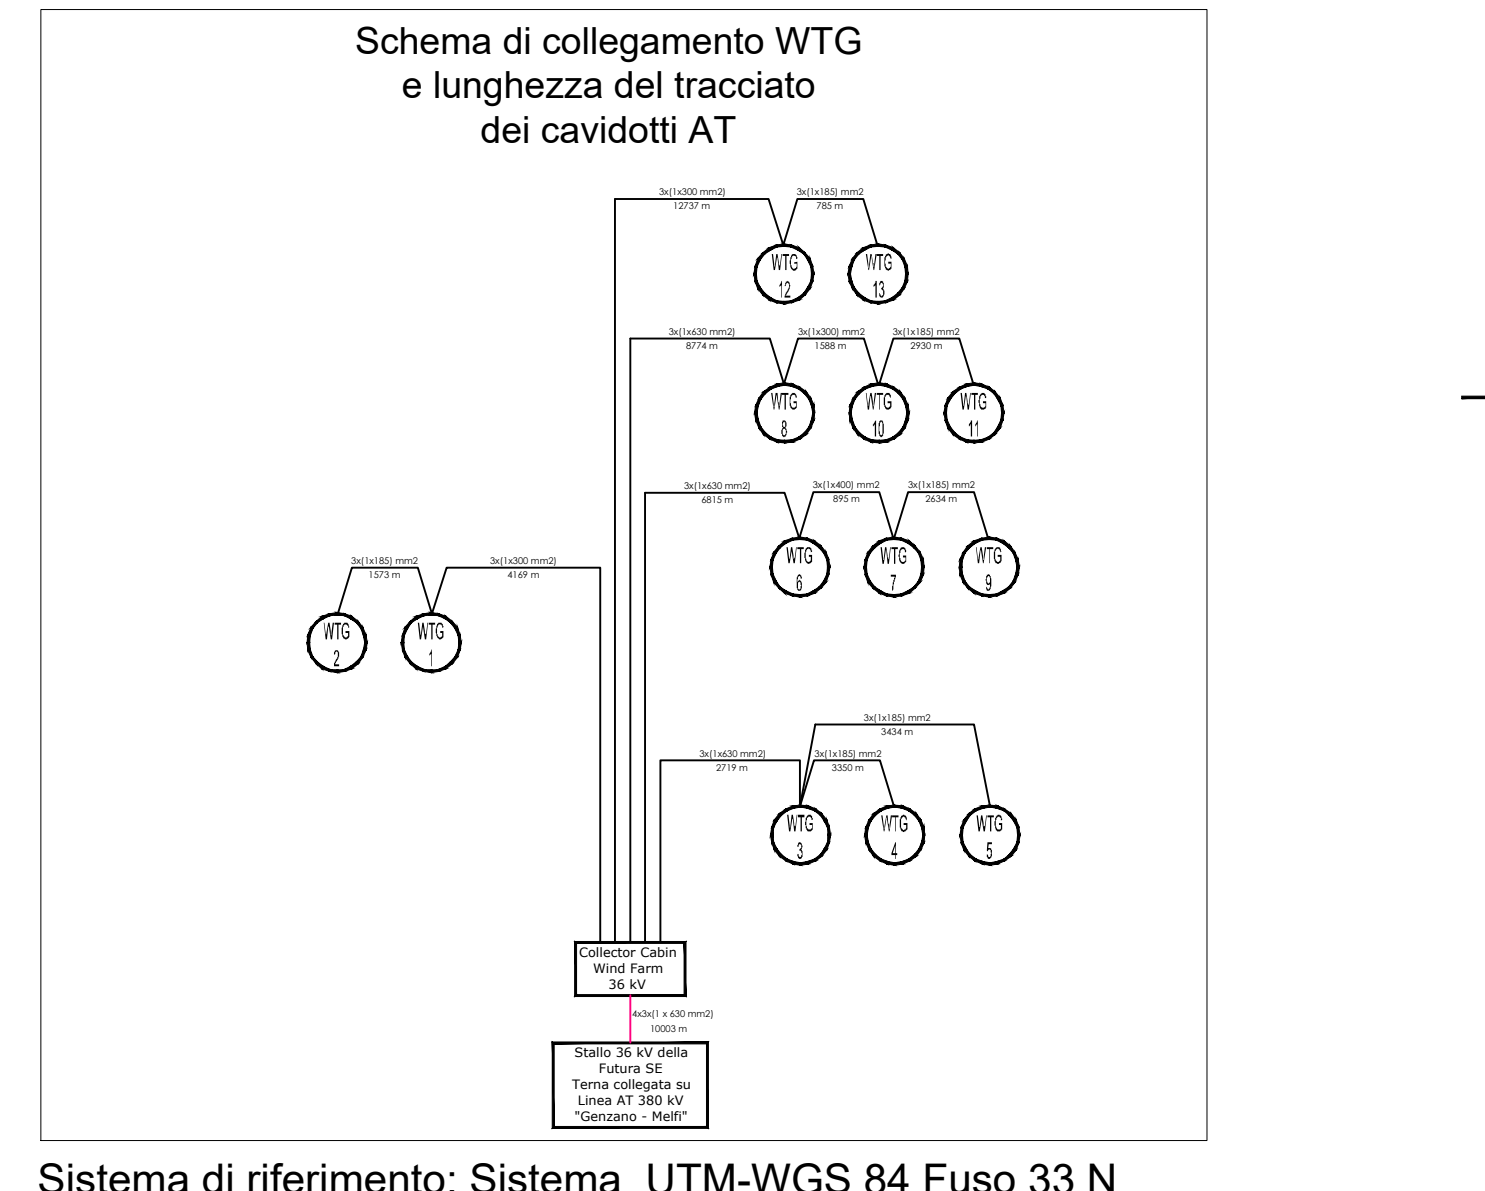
Schema di collegamento WTG
e lunghezza del tracciato
dei cavidotti AT

3x(1x300 mm2)
12737 m

3x(1x185) mm2
785 m

WTG
12

WTG
13

3x(1x630 mm2)
8774 m

3x(1x300) mm2
1588 m

3x(1x185) mm2
2930 m

WTG
8

WTG
10

WTG
11

3x(1x630 mm2)
6815 m

3x(1x400) mm2
895 m

3x(1x185) mm2
2634 m

WTG
6

WTG
7

WTG
9

3x(1x185) mm2
1573 m

3x(1x300 mm2)
4169 m

WTG
2

WTG
1

3x(1x185) mm2
3434 m

3x(1x630 mm2)
2719 m

3x(1x185) mm2
3350 m

WTG
3

WTG
4

WTG
5

Collector Cabin
Wind Farm
36 kV

4x3x(1 x 630 mm2)
10003 m

Stallo 36 kV della
Futura SE
Terna collegata su
Linea AT 380 kV
"Genzano - Melfi"

Sistema di riferimento: Sistema UTM-WGS 84 Fuso 33 N